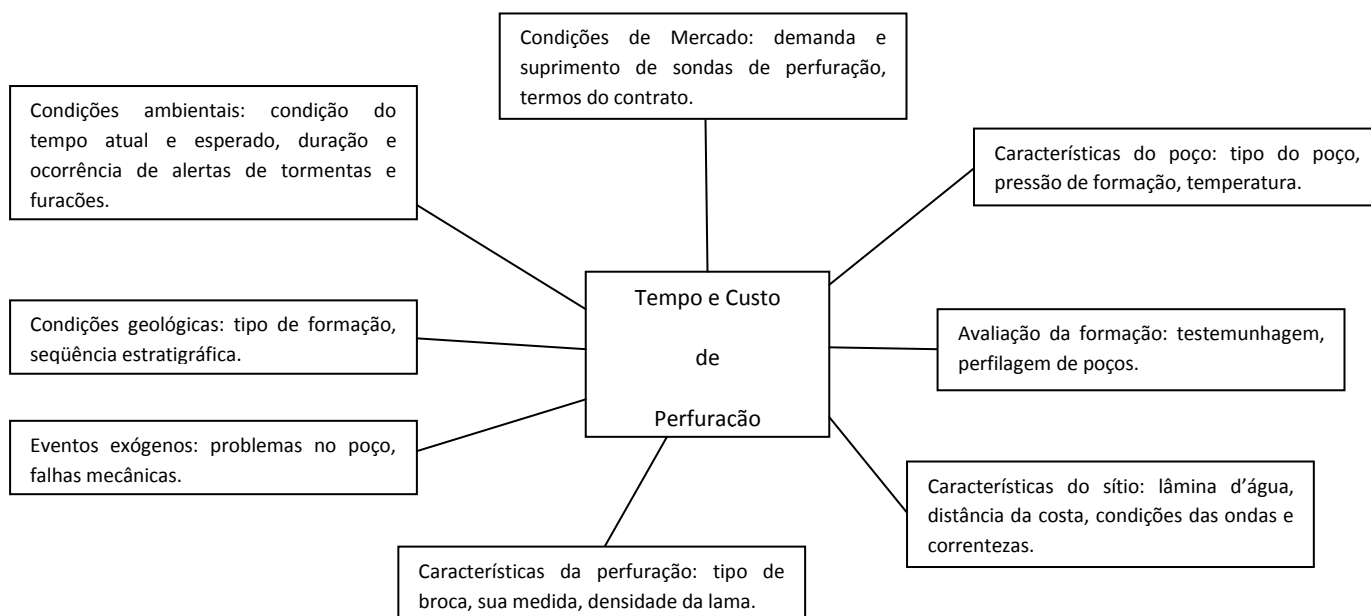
Condições de Mercado: demanda e suprimento de sondas de perfuração, termos do contrato.

Condições ambientais: condição do tempo atual e esperado, duração e ocorrência de alertas de tormentas e furacões.

Características do poço: tipo do poço, pressão de formação, temperatura.

Tempo e Custo

de

Perfuracão

Condições geológicas: tipo de formação, seqüência estratigráfica.

Avaliação da formação: testemunhagem, perfilagem de poços.

Eventos exógenos: problemas no poço, falhas mecânicas.

Características do sítio: lâmina d'água, distância da costa, condições das ondas e correntezas.

Características da perfuração: tipo de broca, sua medida, densidade da lama.